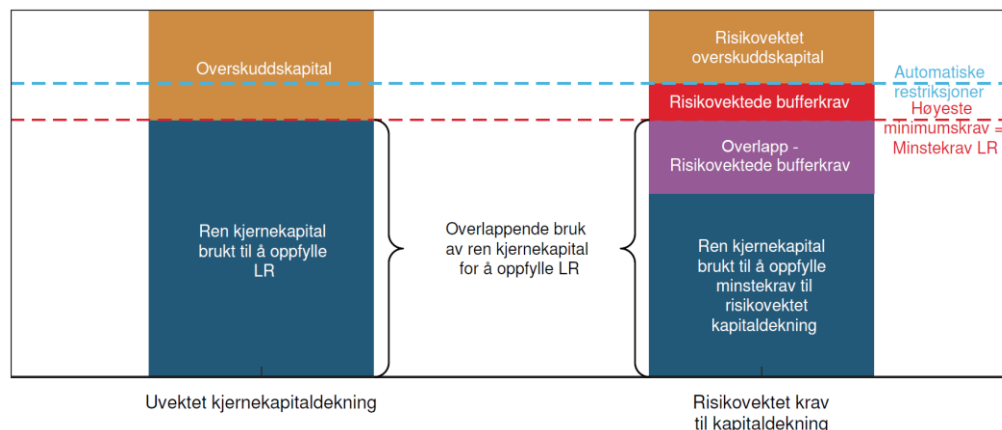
Overskuddskapital

Ren kjernekapital brukt til å oppfylle LR

Overlappende bruk av ren kjernekapital for å oppfylle LR

Risikovektet overskuddskapital

Risikovektede bufferkrav

Overlapp - Risikovektede bufferkrav

Ren kjernekapital brukt til å oppfylle minstekrav til risikovektet kapitaldekning

Automatiske restriksjoner

Høyeste minimumskrav = Minstekrav LR

Uvektet kjernekapitaldekning

Risikovektet krav til kapitaldekning